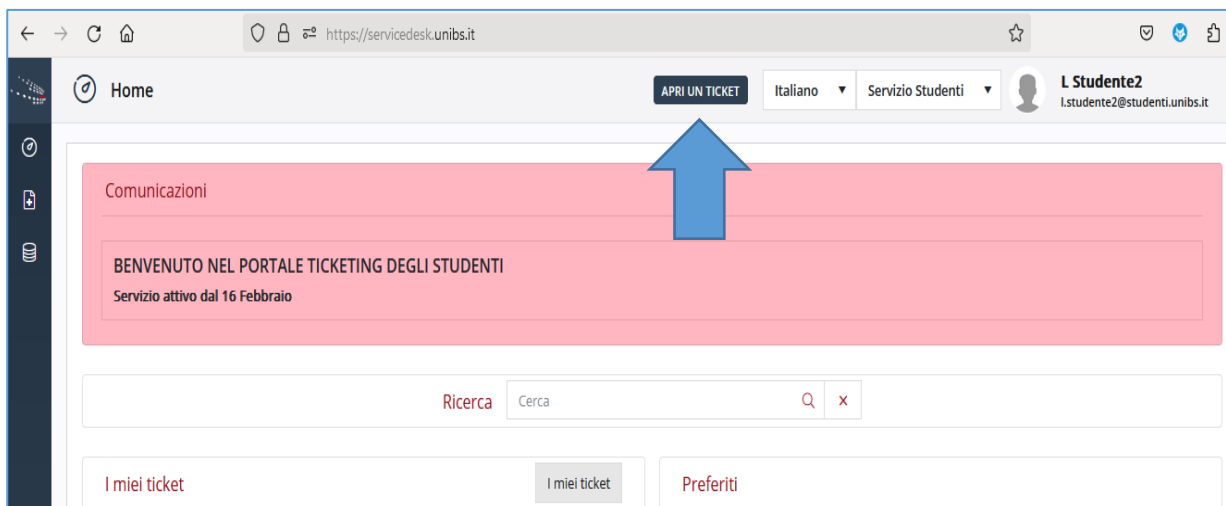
https://servicedesk.unibs.it

Home

APRI UN TICKET

Italiano ▾

Servizio Studenti ▾

L Studente2
l.studente2@studenti.unibs.it

Comunicazioni

BENVENUTO NEL PORTALE TICKETING DEGLI STUDENTI

Servizio attivo dal 16 Febbraio

Ricerca

Cerca

×

I miei ticket

I miei ticket

Preferiti